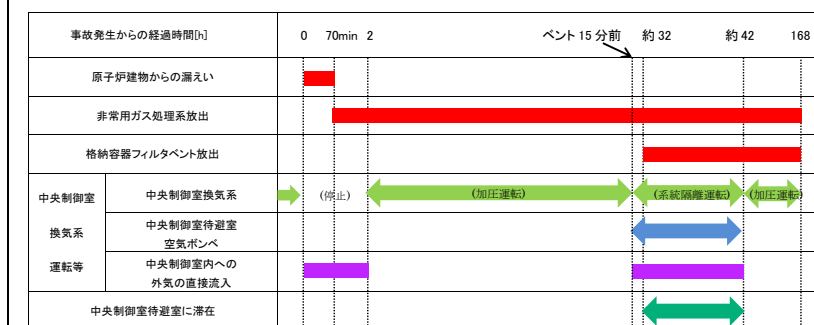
| 事故発生からの経過時間[h] | | 0　70min　2　ベント 15 分前　約 32　約 42　168 |
|---|---|---|
| 原子炉建物からの漏えい | | |
| 非常用ガス処理系放出 | | |
| 格納容器フィルタベント放出 | | |
| 中央制御室 換気系 運転等 | 中央制御室換気系 | (停止)　(加圧運転)　(系統隔離運転)　(加圧運転) |
| | 中央制御室待避室 空気ボンベ | |
| | 中央制御室内への 外気の直接流入 | |
| 中央制御室待避室に滞在 | | |